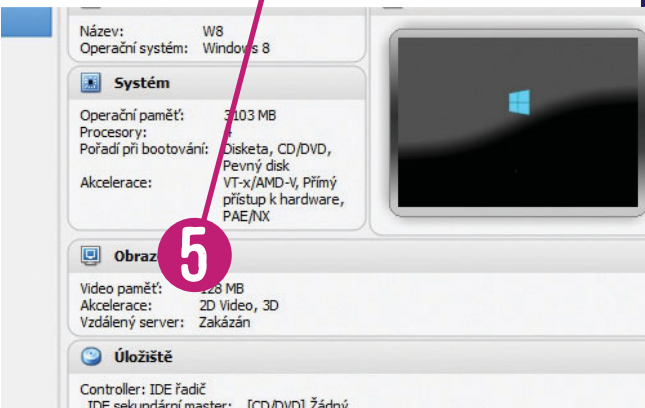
Název: W8
Operační systém: Windows 8

Systém

Operační paměť: 3103 MB
Procesory: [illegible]
Pořadí při bootování: Disketa, CD/DVD, Pevný disk
Akcelerace: VT-x/AMD-V, Přímý přístup k hardware, PAE/NX

5

Obraz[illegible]

Video paměť: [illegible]28 MB
Akcelerace: 2D Video, 3D
Vzdálený server: Zakázán

Úložiště

Controller: IDE řadič
IDE sekundární master: [CD/DVD] Žádný